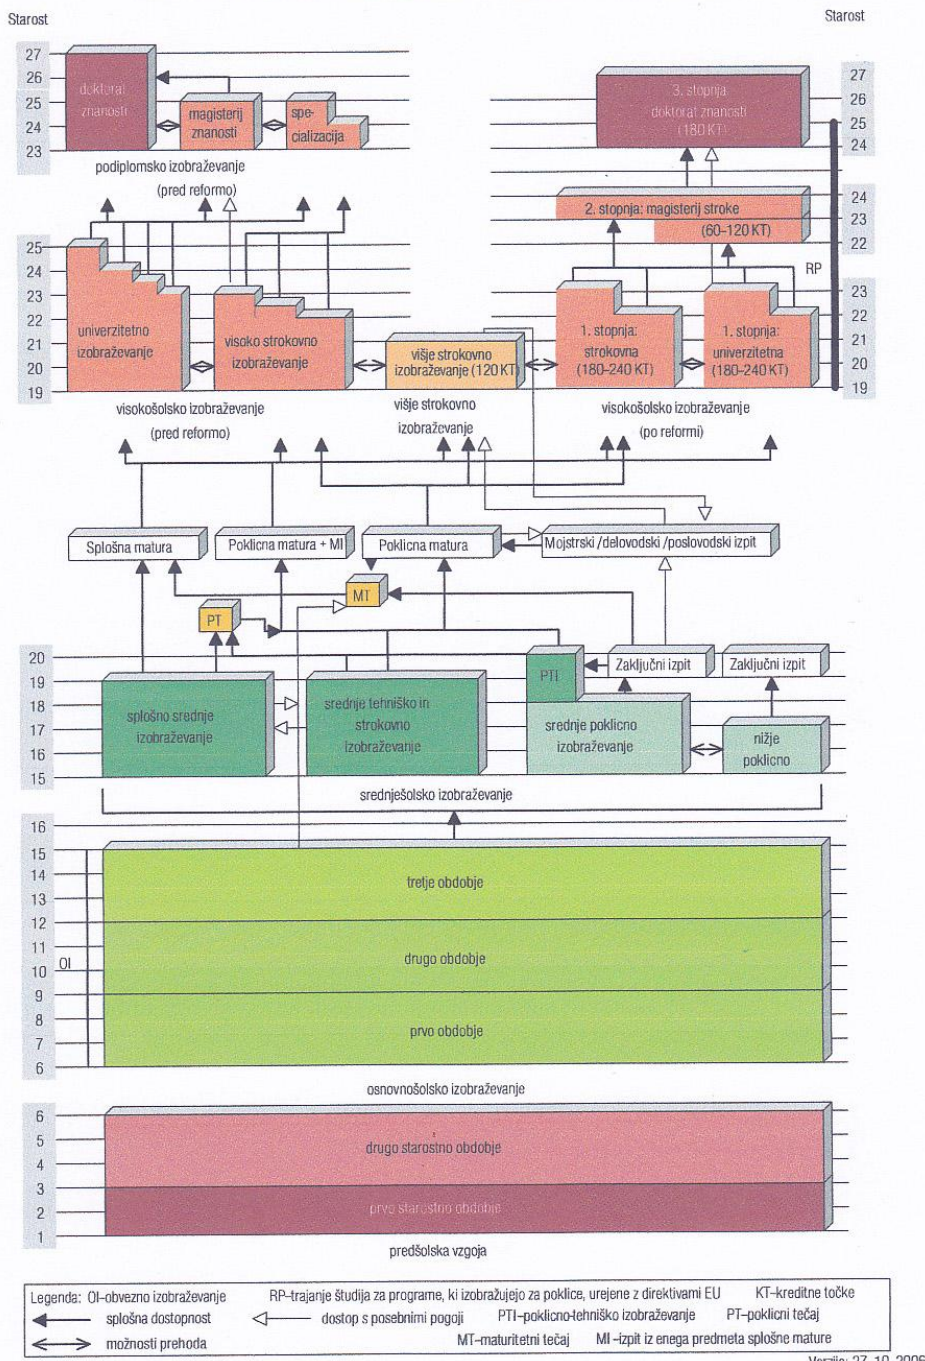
Starost

Starost

27
26
25
24
23

doktorat znanosti

magisterij znanosti

specializacija

podiplomsko izobraževanje (pred reformo)

27
26
25
24

3. stopnja doktorat znanosti (180 KT)

24
23
22

2. stopnja: magisterij stroke (60-120 KT)

RP

25
24
23
22
21
20
19

univerzitetno izobraževanje

visoko strokovno izobraževanje

višje strokovno izobraževanje (120 KT)

1. stopnja: strokovna (180-240 KT)

1. stopnja: univerzitetna (180-240 KT)

23
22
21
20
19

visokošolsko izobraževanje (pred reformo)

višje strokovno izobraževanje

visokošolsko izobraževanje (po reformi)

Splošna matura

Poklicna matura + MI

Poklicna matura

Mojstrski /delovodski /poslovodski izpit

MT

PT

20
19
18
17
16
15

PTI

Zaključni izpit

Zaključni izpit

splošno srednje izobraževanje

srednje tehniško in strokovno izobraževanje

srednje poklicno izobraževanje

nižje poklicno

srednješolsko izobraževanje

16
15
14
13
12
11
10
9
8
7
6

OI

tretje obdobje

drugo obdobje

prvo obdobje

osnovnošolsko izobraževanje

6
5
4
3
2
1

drugo starostno obdobje

prvo starostno obdobje

predšolska vzgoja

Legenda: OI-obvezno izobraževanje
splošna dostopnost
možnosti prehoda
RP-trajanje študija za programe, ki izobražujejo za poklice, urejene z direktivami EU
dostop s posebnimi pogoji
PTI-poklicno-tehniško izobraževanje
MT-maturitetni tečaj
KT-kreditne točke
PT-poklicni tečaj
MI -izpit iz enega predmeta splošne mature

Verzija: 27. 10. 2006